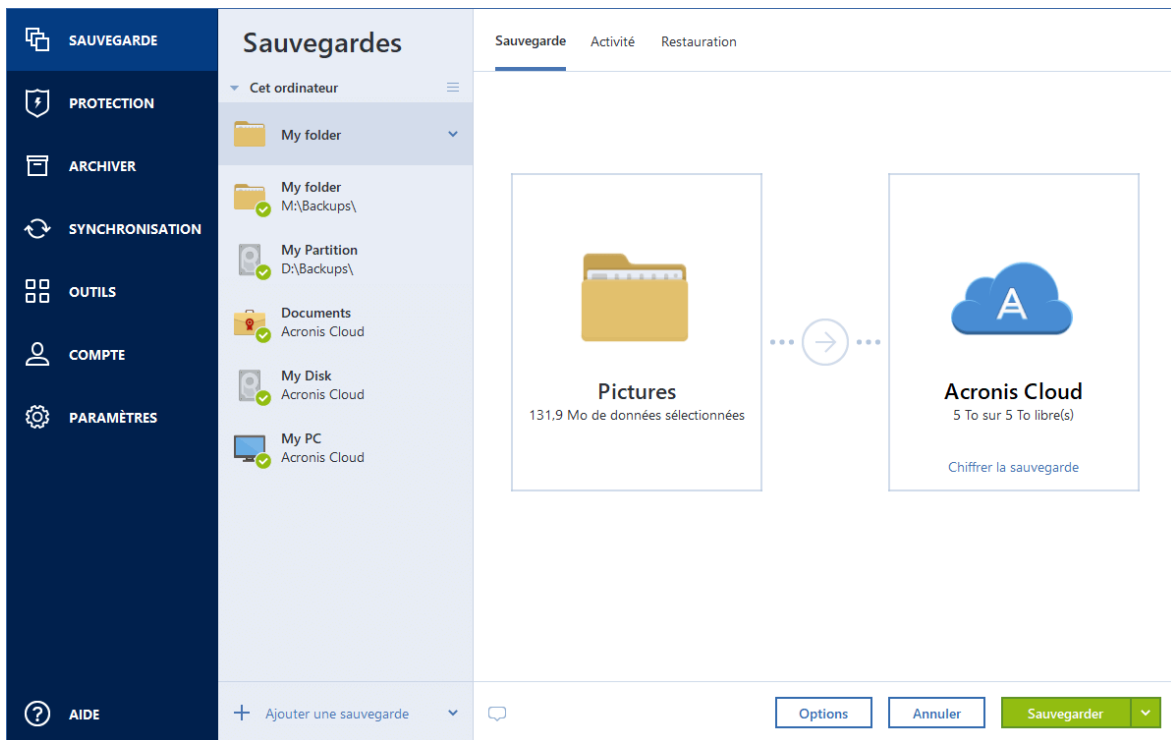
SAUVEGARDE
PROTECTION
ARCHIVER
SYNCHRONISATION
OUTILS
COMPTE
PARAMÈTRES
AIDE

Sauvegardes
Cet ordinateur
My folder
My folder
M:\Backups\
My Partition
D:\Backups\
Documents
Acronis Cloud
My Disk
Acronis Cloud
My PC
Acronis Cloud
Ajouter une sauvegarde

Sauvegarde Activité Restauration

Pictures
131,9 Mo de données sélectionnées

A

Acronis Cloud
5 To sur 5 To libre(s)
Chiffrer la sauvegarde

Options Annuler Sauvegarder